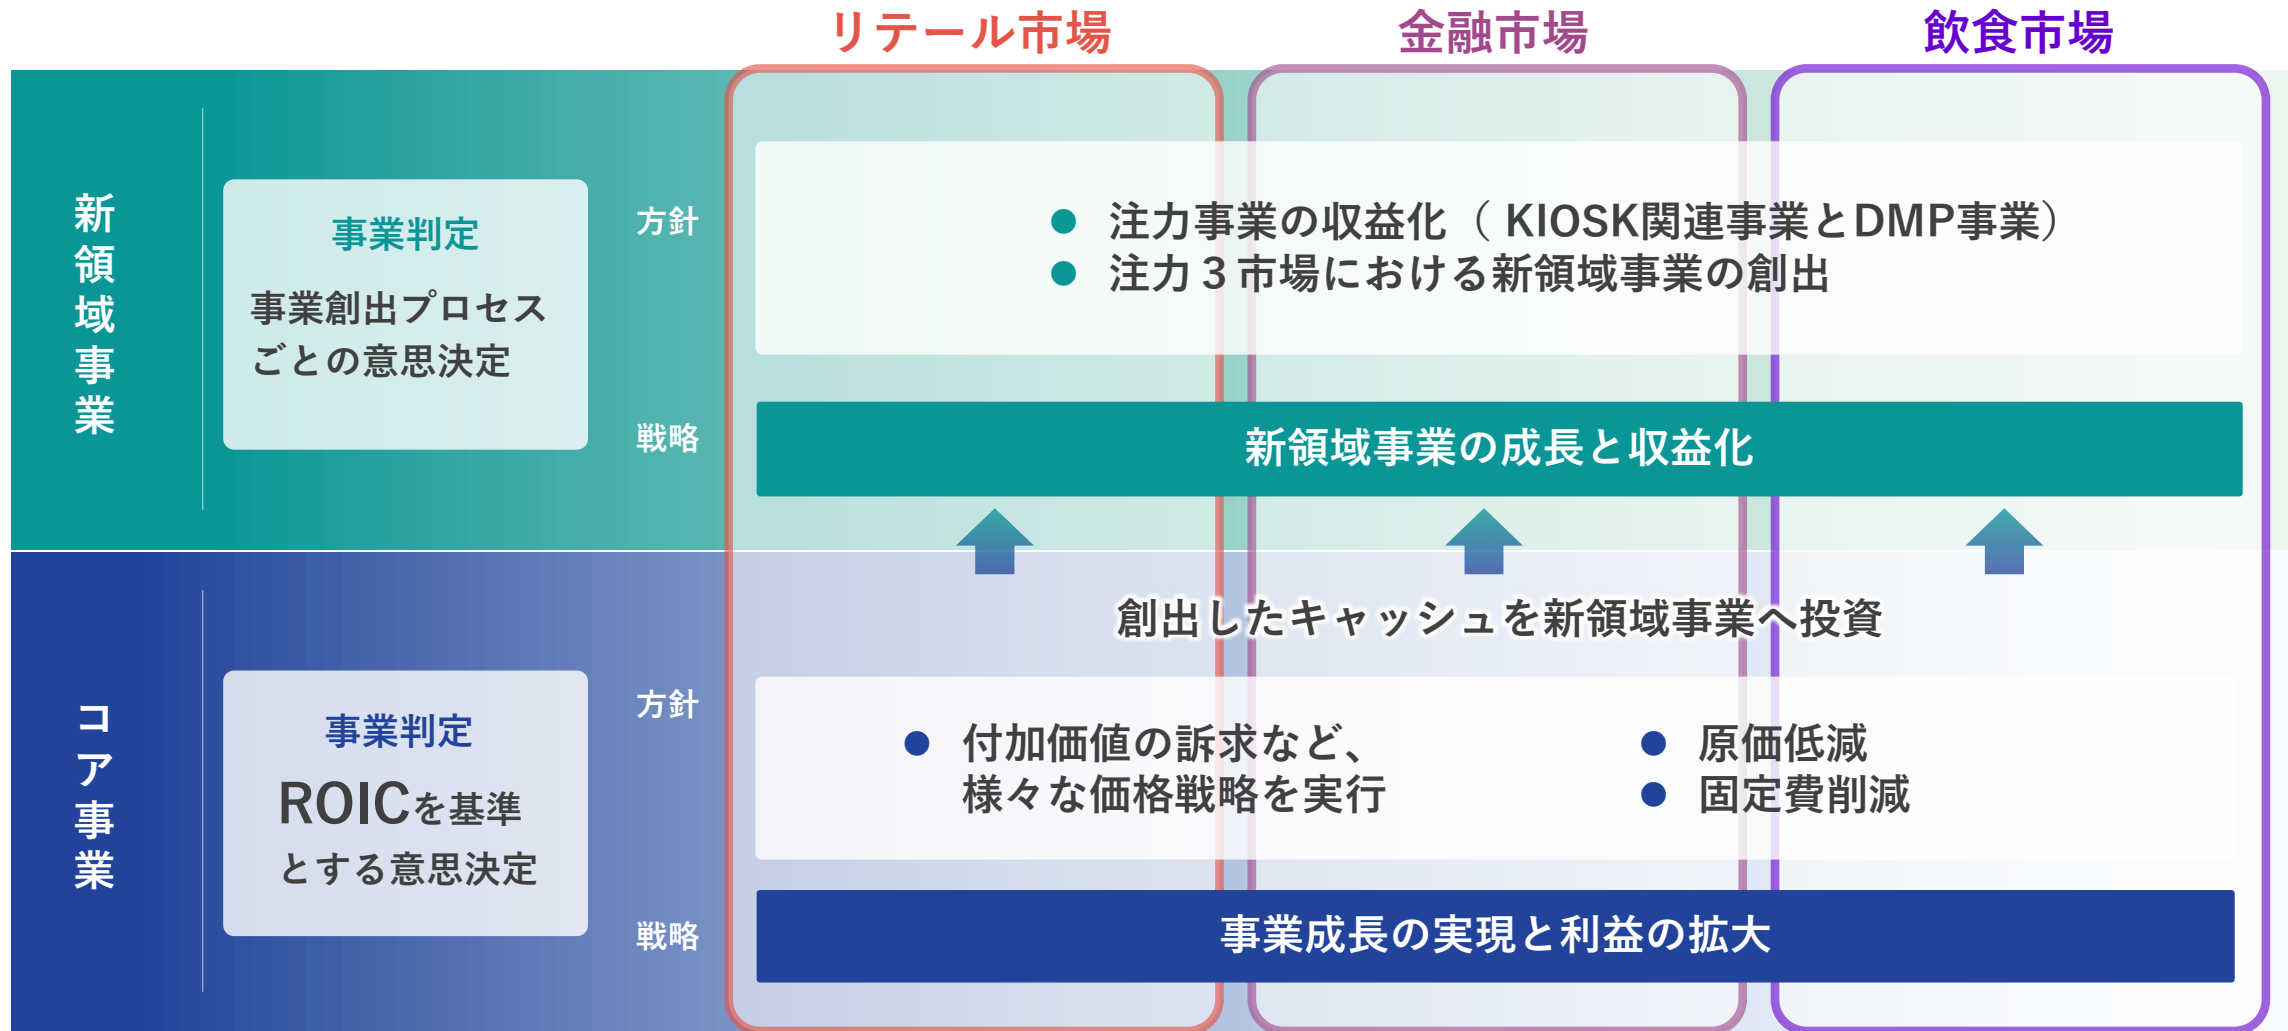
リテール市場　金融市場　飲食市場

新領域事業

事業判定

事業創出プロセスごとの意思決定

方針

● 注力事業の収益化（KIOSK関連事業とDMP事業）
● 注力３市場における新領域事業の創出

戦略

新領域事業の成長と収益化

創出したキャッシュを新領域事業へ投資

コア事業

事業判定

ROICを基準とする意思決定

方針

● 付加価値の訴求など、様々な価格戦略を実行

● 原価低減
● 固定費削減

戦略

事業成長の実現と利益の拡大